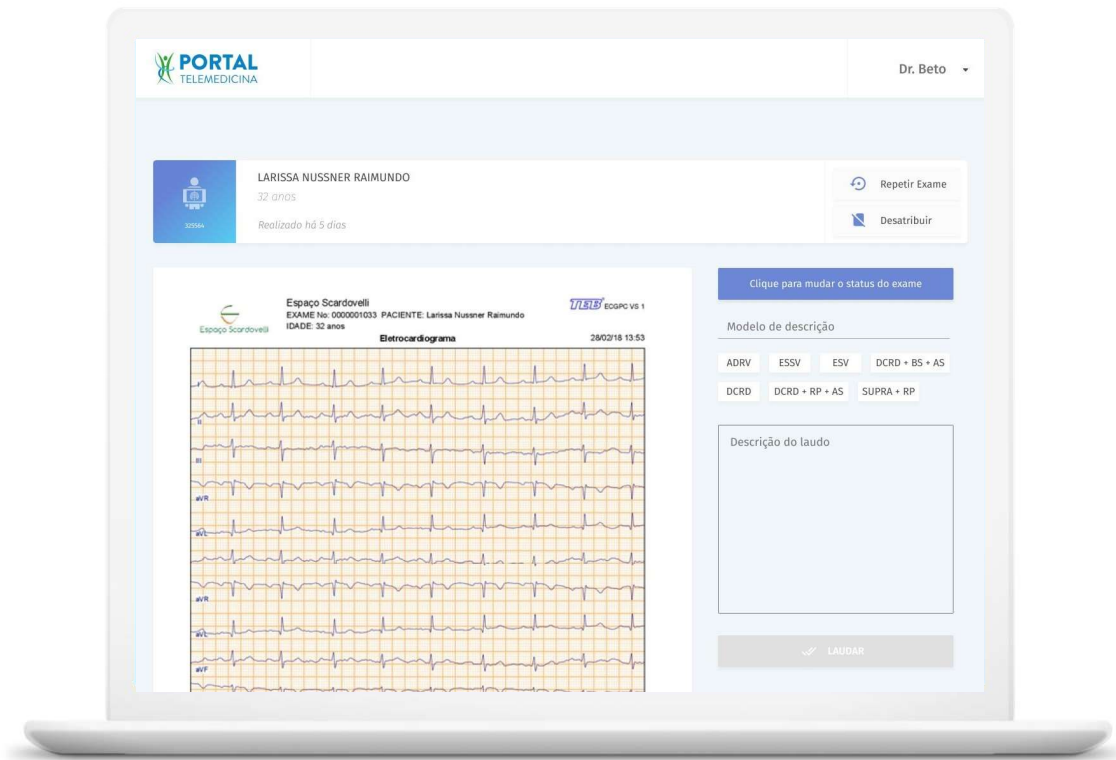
PORTAL TELEMEDICINA

Dr. Beto

325564

LARISSA NUSSNER RAIMUNDO
32 anos
Realizado há 5 dias

Repetir Exame
Desatribuir

Espaço Scardovelli
Espaço Scardovelli
EXAME No: 0000001033 PACIENTE: Larissa Nussner Raimundo
IDADE: 32 anos
TEB ECGPC VS 1
Eletrocardiograma
28/02/18 13:53

I
II
III
aVR
aVL
aVR
aVL
aVF

Clique para mudar o status do exame

Modelo de descrição

ADRV
ESSV
ESV
DCRD + BS + AS
DCRD
DCRD + RP + AS
SUPRA + RP

Descrição do laudo

LAUDAR